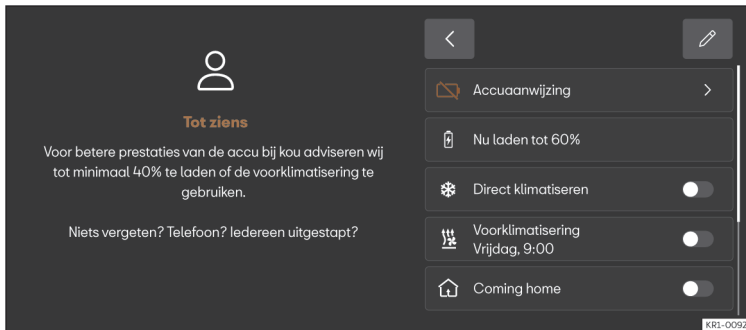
Tot ziens

Voor betere prestaties van de accu bij kou adviseren wij tot minimaal 40% te laden of de voorklimatisering te gebruiken.

Niets vergeten? Telefoon? Iedereen uitgestapt?

Accuaanwijzing

Nu laden tot 60%

Direct klimatiseren

Voorklimatisering
Vrijdag, 9:00

Coming home

KR1-0092